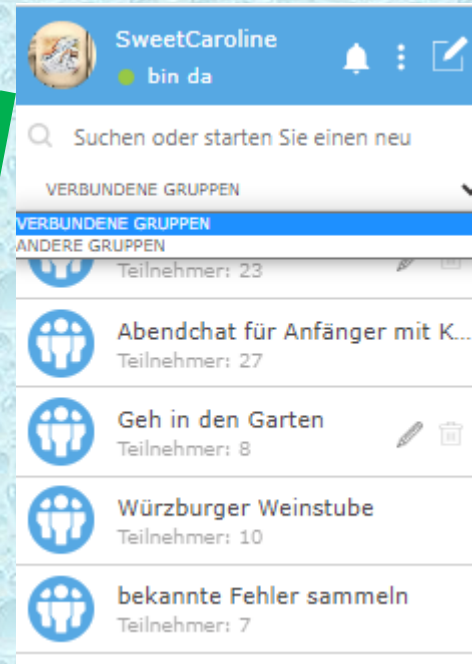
SweetCaroline
bin da

Suchen oder starten Sie einen neu

VERBUNDENE GRUPPEN

VERBUNDENE GRUPPEN
ANDERE GRUPPEN

Teilnehmer: 23

Abendchat für Anfänger mit K...
Teilnehmer: 27

Geh in den Garten
Teilnehmer: 8

Würzburger Weinstube
Teilnehmer: 10

bekannte Fehler sammeln
Teilnehmer: 7